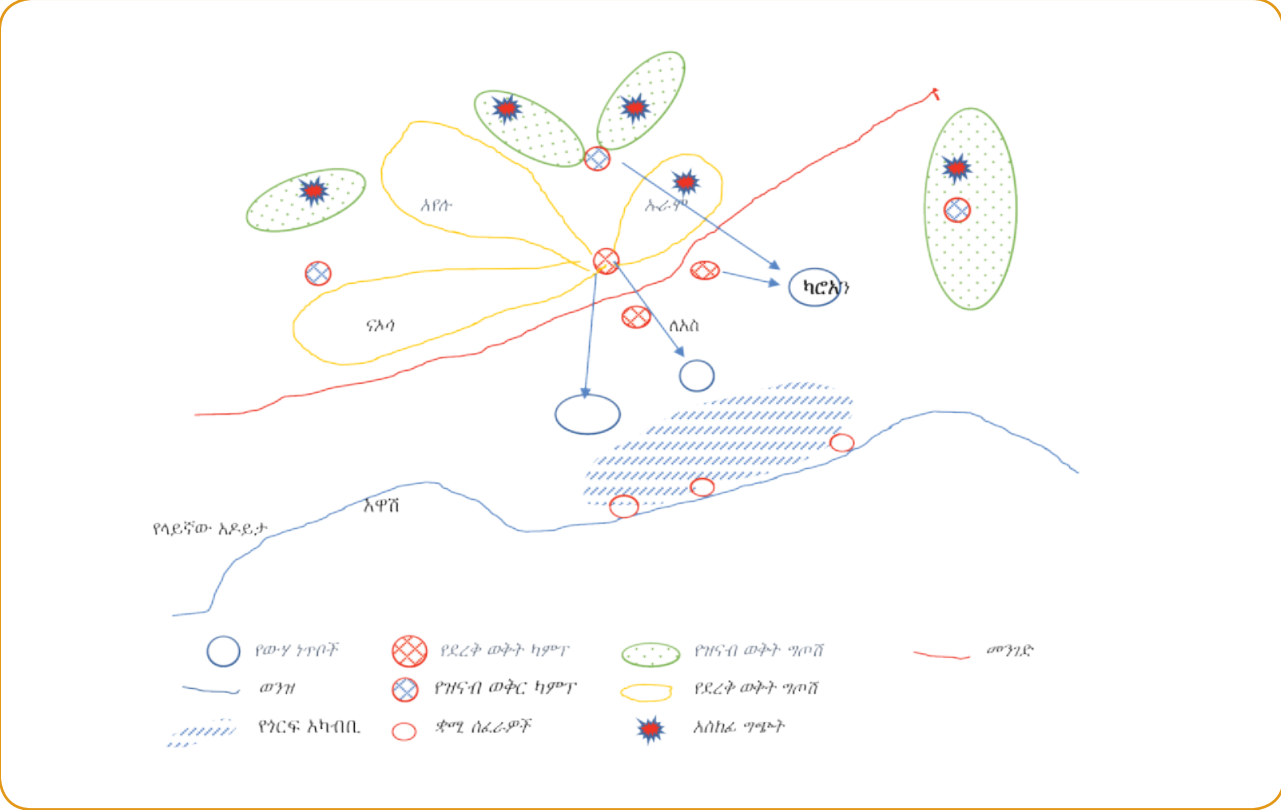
አየሱ

አራዋ

ካሮአን

ናእሳ

ለእስ

አዋሽ

የላይኛው አዶይታ

| | | | | | | | |
|---|---|---|---|---|---|---|---|
| | የውሃ ነጥቦች | | የደረቅ ወቅት ካምፕ | | የዝናብ ወቅት ግጦሽ | | መንገድ |
| | ወንዝ | | የዝናብ ወቅር ካምፕ | | የደረቅ ወቅት ግጦሽ | | |
| | የጎርፍ አካባቢ | | ቋሚ ሰፈራዎች | | አስከፊ ግጭት | | |